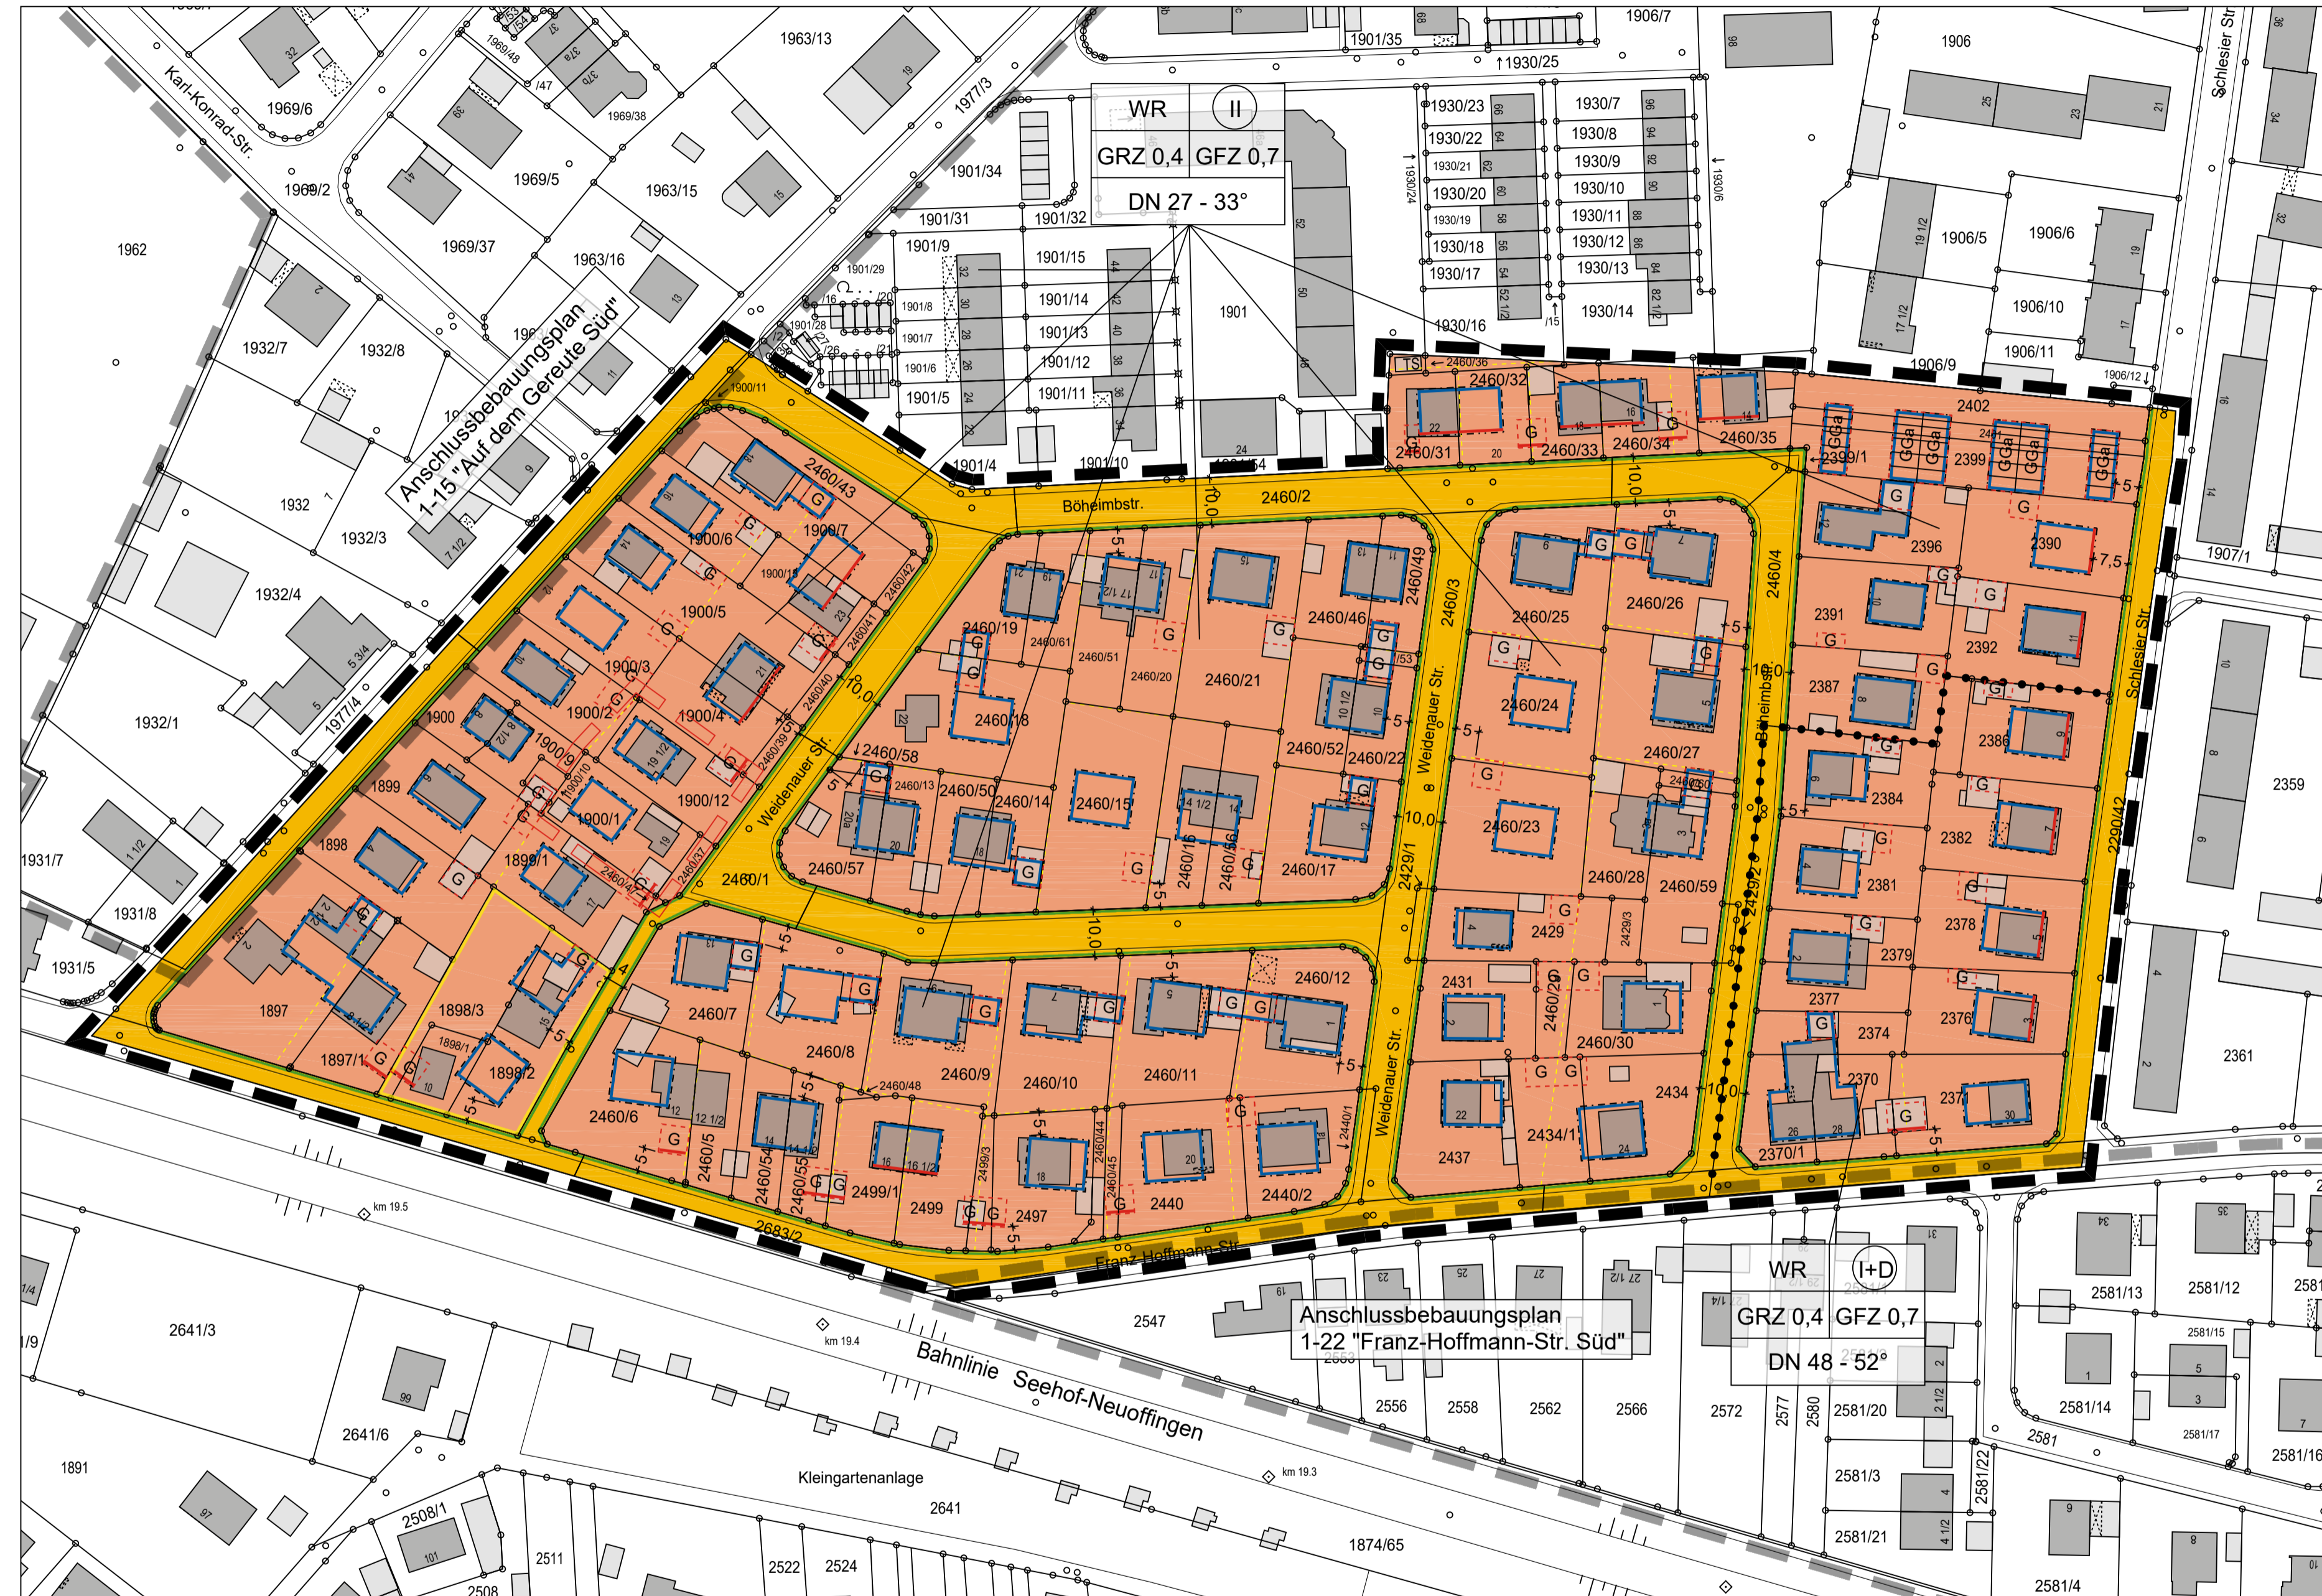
WR II
GRZ 0,4 GFZ 0,7
DN 27 - 33°

Anschlussbebauungsplan 1-15 "Auf dem Gereute Süd"

Karl-Konrad-Str.

Böheimstr.

Weidenauer Str.

Schlesier Str.

Franz-Hoffmann-Str.

Bahnlinie Seehof-Neuoffingen

Kleingartenanlage

Anschlussbebauungsplan
1-22 "Franz-Hoffmann-Str. Süd"

WR I+D
GRZ 0,4 GFZ 0,7
DN 48 - 52°

1962
1969/6
1969/2
1969/5
1969/37
1963/13
1963/15
1963/16
1932/7
1932/8
1932
1932/3
1932/4
1932/1
1931/7
1931/8
1931/5
1977/3
1977/4
1901/34
1901/31
1901/32
1901/9
1901/15
1901/14
1901/13
1901/12
1901/11
1901/5
1901/4
1901/10
1901
1901/35
1930/25
1906/7
1906
1930/23
1930/22
1930/20
1930/18
1930/17
1930/16
1930/7
1930/8
1930/9
1930/10
1930/11
1930/12
1930/13
1930/14
1906/5
1906/6
1906/10
1906/11
1906/9
1907/1
2359
2361
2460/43
2460/32
2460/31
2460/33
2460/34
2460/35
2402
2399/1
2399
2396
2390
2391
2392
2387
2386
2384
2382
2381
2378
2379
2377
2376
2374
2370
2370/1
2460/2
2460/49
2460/3
2460/4
2460/25
2460/26
2460/24
2460/27
2460/23
2460/28
2460/59
2429
2431
2460/29
2460/30
2434
2434/1
2437
2429/1
2429/2
2290/12
1900/7
1900/6
1900/5
1900/3
1900/2
1900/4
1900
1900/9
1900/1
1900/12
1899
1898
1898/1
1897
1897/1
1898/3
1898/2
2460/19
2460/18
2460/21
2460/46
2460/52
2460/22
2460/58
2460/50
2460/14
2460/15
2460/16
2460/56
2460/17
2460/57
2460/1
2460/7
2460/8
2460/9
2460/10
2460/11
2460/12
2460/6
2460/5
2460/54
2460/55
2499/1
2499
2497
2440
2440/2
2683/2
2641/3
2641/6
2641
1891
2508/1
2511
2522
2524
1874/65
2547
2556
2558
2562
2566
2572
2577
2580
2581/20
2581/3
2581/21
2581/22
2581/13
2581/12
2581/14
2581/16
2581
2581/4
km 19.5
km 19.4
km 19.3
10,0